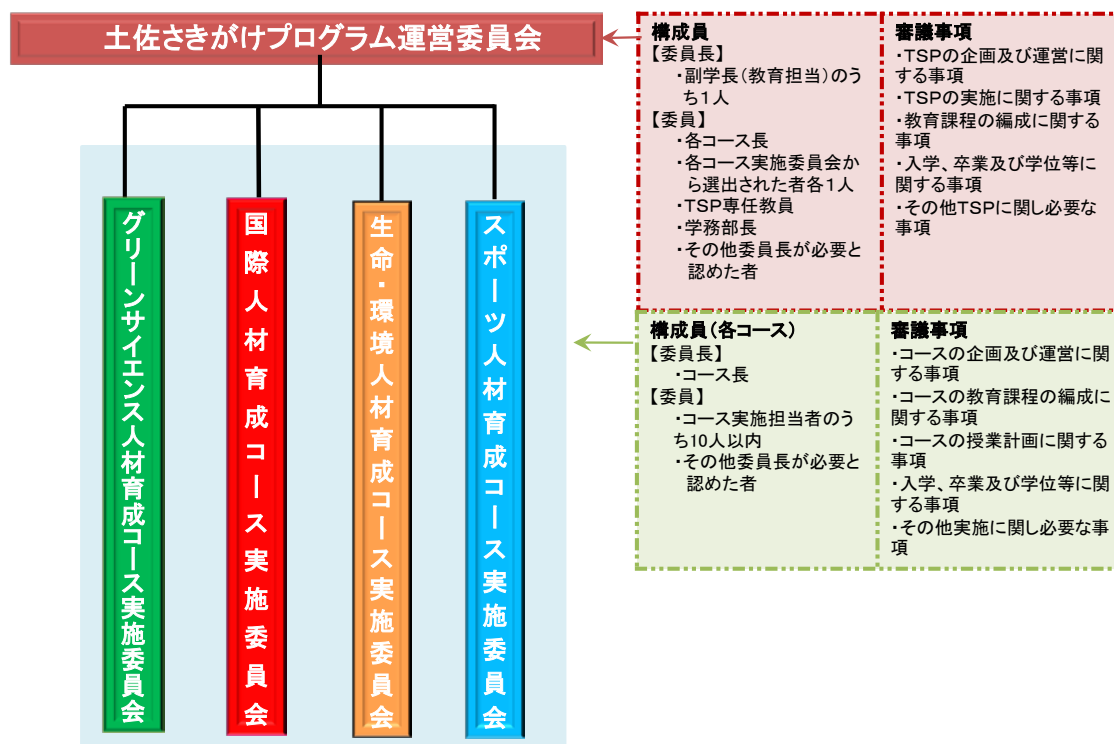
土佐さきがけプログラム運営委員会

グリーンサイエンス人材育成コース実施委員会

国際人材育成コース実施委員会

生命・環境人材育成コース実施委員会

スポーツ人材育成コース実施委員会

構成員
【委員長】
・副学長（教育担当）のうち1人
【委員】
・各コース長
・各コース実施委員会から選出された者各1人
・TSP専任教員
・学務部長
・その他委員長が必要と認めた者

審議事項
・TSPの企画及び運営に関する事項
・TSPの実施に関する事項
・教育課程の編成に関する事項
・入学、卒業及び学位等に関する事項
・その他TSPに関し必要な事項

構成員（各コース）
【委員長】
・コース長
【委員】
・コース実施担当者のうち10人以内
・その他委員長が必要と認めた者

審議事項
・コースの企画及び運営に関する事項
・コースの教育課程の編成に関する事項
・コースの授業計画に関する事項
・入学、卒業及び学位等に関する事項
・その他実施に関し必要な事項